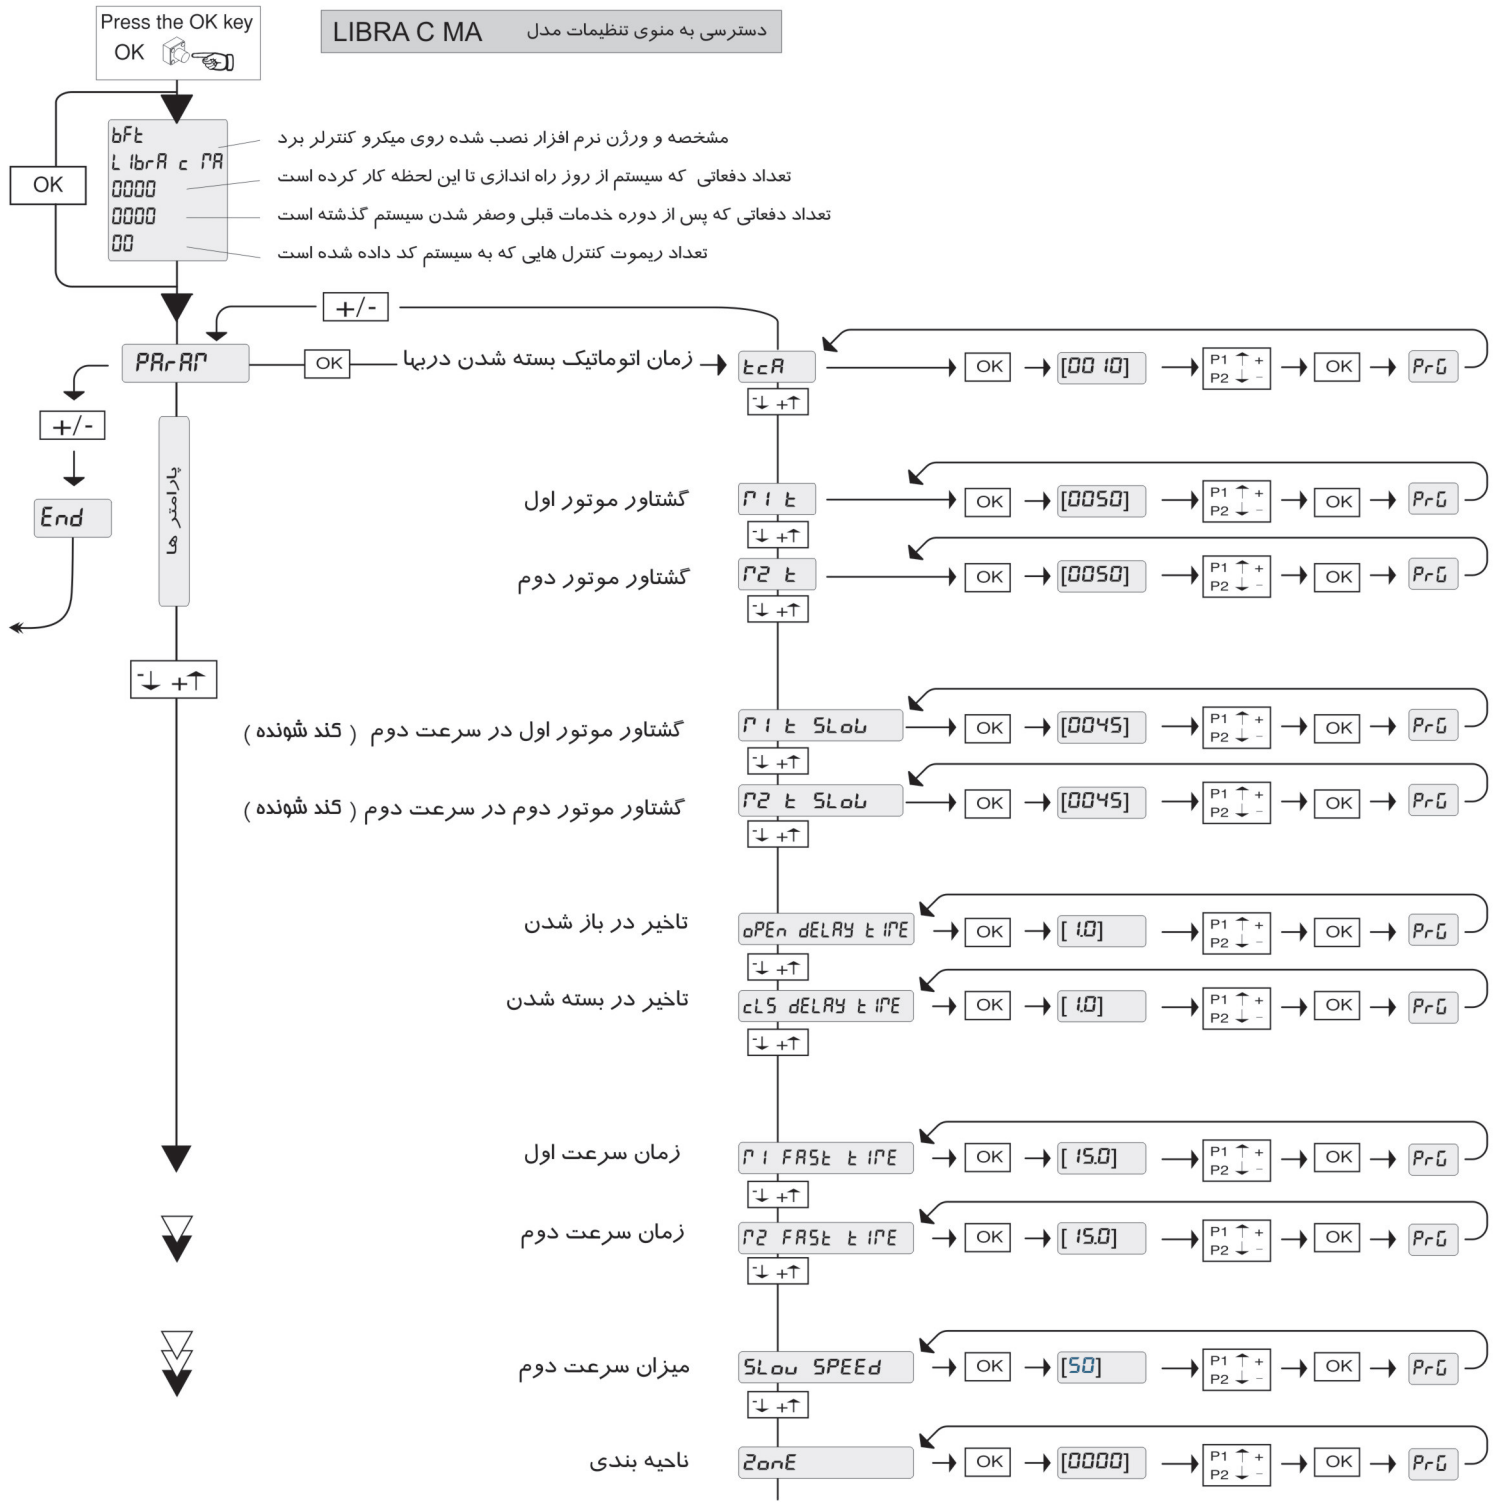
Press the OK key
OK

LIBRA C MA دسترسی به منوی تنظیمات مدل

OK

bFt
L ibrA c MA
0000
0000
00

مشخصه و ورژن نرم افزار نصب شده روی میکرو کنترلر برد
تعداد دفعاتی که سیستم از روز راه اندازی تا این لحظه کار کرده است
تعداد دفعاتی که پس از دوره خدمات قبلی وصفر شدن سیستم گذشته است
تعداد ریموت کنترل هایی که به سیستم کد داده شده است

+/-

PArAM
OK
زمان اتوماتیک بسته شدن دربها
tcA
OK [00 10] P1 + P2 - OK PrG

+/-
End

پارامتر ها

- +

گشتاور موتور اول
M1 t
OK [0050] P1 + P2 - OK PrG

گشتاور موتور دوم
M2 t
OK [0050] P1 + P2 - OK PrG

گشتاور موتور اول در سرعت دوم ( کند شونده )
M1 t SLoW
OK [0045] P1 + P2 - OK PrG

گشتاور موتور دوم در سرعت دوم ( کند شونده )
M2 t SLoW
OK [0045] P1 + P2 - OK PrG

تاخیر در باز شدن
oPEn dELAY t IME
OK [ 1.0] P1 + P2 - OK PrG

تاخیر در بسته شدن
cLS dELAY t IME
OK [ 1.0] P1 + P2 - OK PrG

زمان سرعت اول
M1 FASt t IME
OK [ 15.0] P1 + P2 - OK PrG

زمان سرعت دوم
M2 FASt t IME
OK [ 15.0] P1 + P2 - OK PrG

میزان سرعت دوم
SLow SPEEd
OK [50] P1 + P2 - OK PrG

ناحیه بندی
ZonE
OK [0000] P1 + P2 - OK PrG